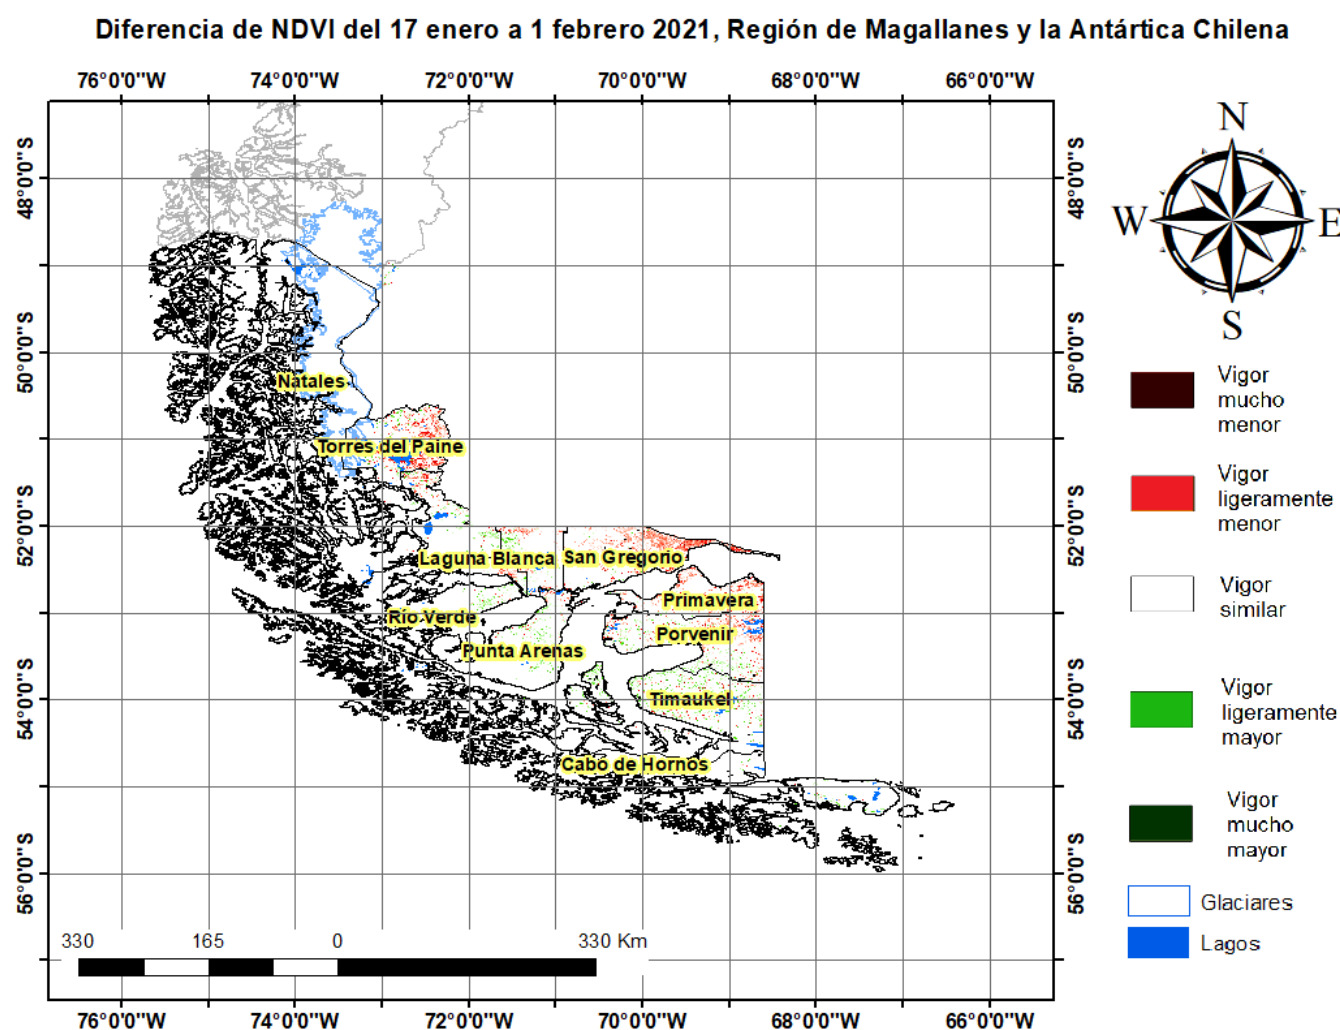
Diferencia de NDVI del 17 enero a 1 febrero 2021, Región de Magallanes y la Antártica Chilena

76°0'0"W 74°0'0"W 72°0'0"W 70°0'0"W 68°0'0"W 66°0'0"W

48°0'0"S
50°0'0"S
52°0'0"S
54°0'0"S
56°0'0"S

Natales
Torres del Paine
Laguna Blanca
San Gregorio
Primavera
Río Verde
Porvenir
Punta Arenas
Timaukel
Cabo de Hornos

330 165 0 330 Km

76°0'0"W 74°0'0"W 72°0'0"W 70°0'0"W 68°0'0"W 66°0'0"W

48°0'0"S
50°0'0"S
52°0'0"S
54°0'0"S
56°0'0"S

N
W
E
S

Vigor mucho menor
Vigor ligeramente menor
Vigor similar
Vigor ligeramente mayor
Vigor mucho mayor
Glaciares
Lagos